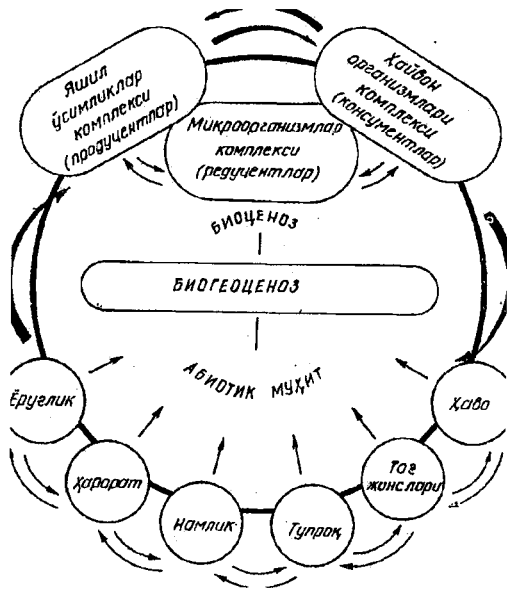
Яшил ўсимликлар комплекси (продуцентлар)

Микроорганизмлар комплекси (редуцентлар)

Ҳайвон организмлари комплекси (консументлар)

БИОЦЕНОЗ

БИОГЕОЦЕНОЗ

АБИОТИК МУҲИТ

Ёруғлик

Ҳарорат

Намлик

Тупроқ

Тоғ жинслари

Ҳаво